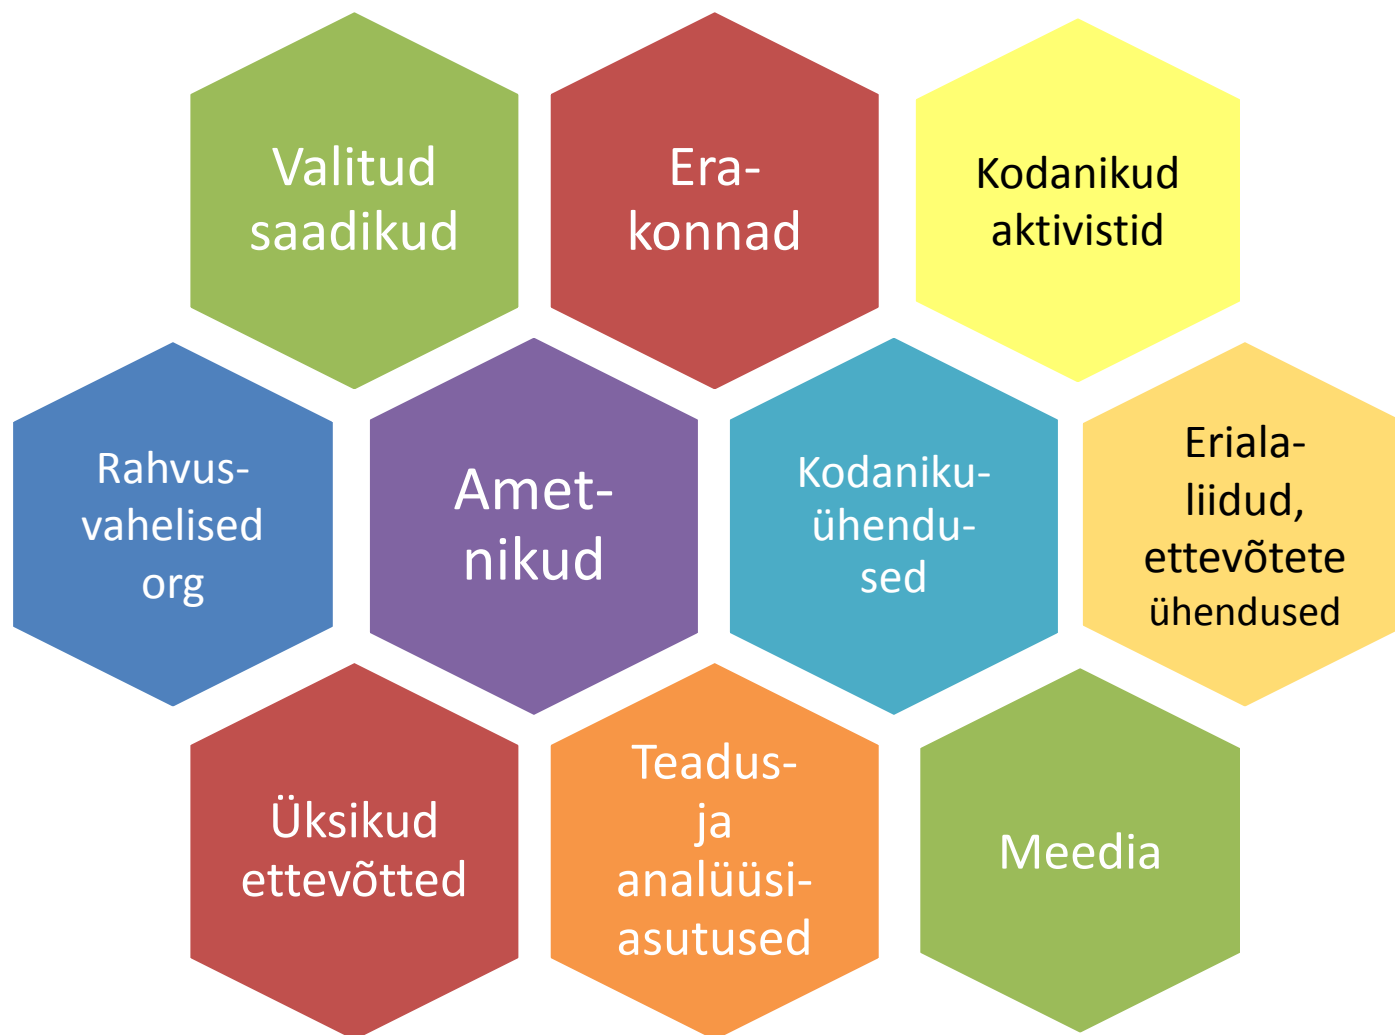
Valitud saadikud

Era-konnad

Kodanikud aktivistid

Rahvus-vahelised org

Amet-nikud

Kodaniku-ühendu-sed

Eriala-liidud, ettevõtete ühendused

Üksikud ettevõtted

Teadus- ja analüüsi-asutused

Meedia